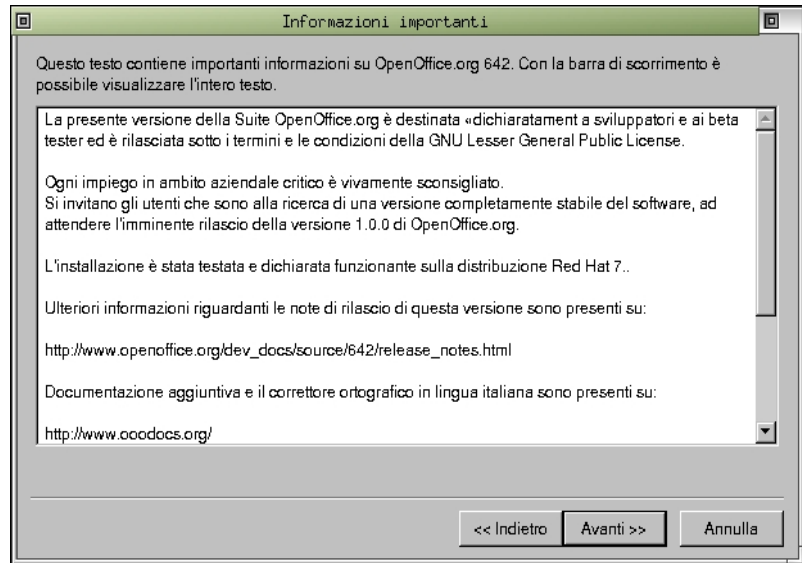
Informazioni importanti

Questo testo contiene importanti informazioni su OpenOffice.org 642. Con la barra di scorrimento è possibile visualizzare l'intero testo.

La presente versione della Suite OpenOffice.org è destinata «dichiaratament a sviluppatori e ai beta tester ed è rilasciata sotto i termini e le condizioni della GNU Lesser General Public License.

Ogni impiego in ambito aziendale critico è vivamente sconsigliato.
Si invitano gli utenti che sono alla ricerca di una versione completamente stabile del software, ad attendere l'imminente rilascio della versione 1.0.0 di OpenOffice.org.

L'installazione è stata testata e dichiarata funzionante sulla distribuzione Red Hat 7..

Ulteriori informazioni riguardanti le note di rilascio di questa versione sono presenti su:

http://www.openoffice.org/dev_docs/source/642/release_notes.html

Documentazione aggiuntiva e il correttore ortografico in lingua italiana sono presenti su:

http://www.ooodocs.org/

<< Indietro

Avanti >>

Annulla